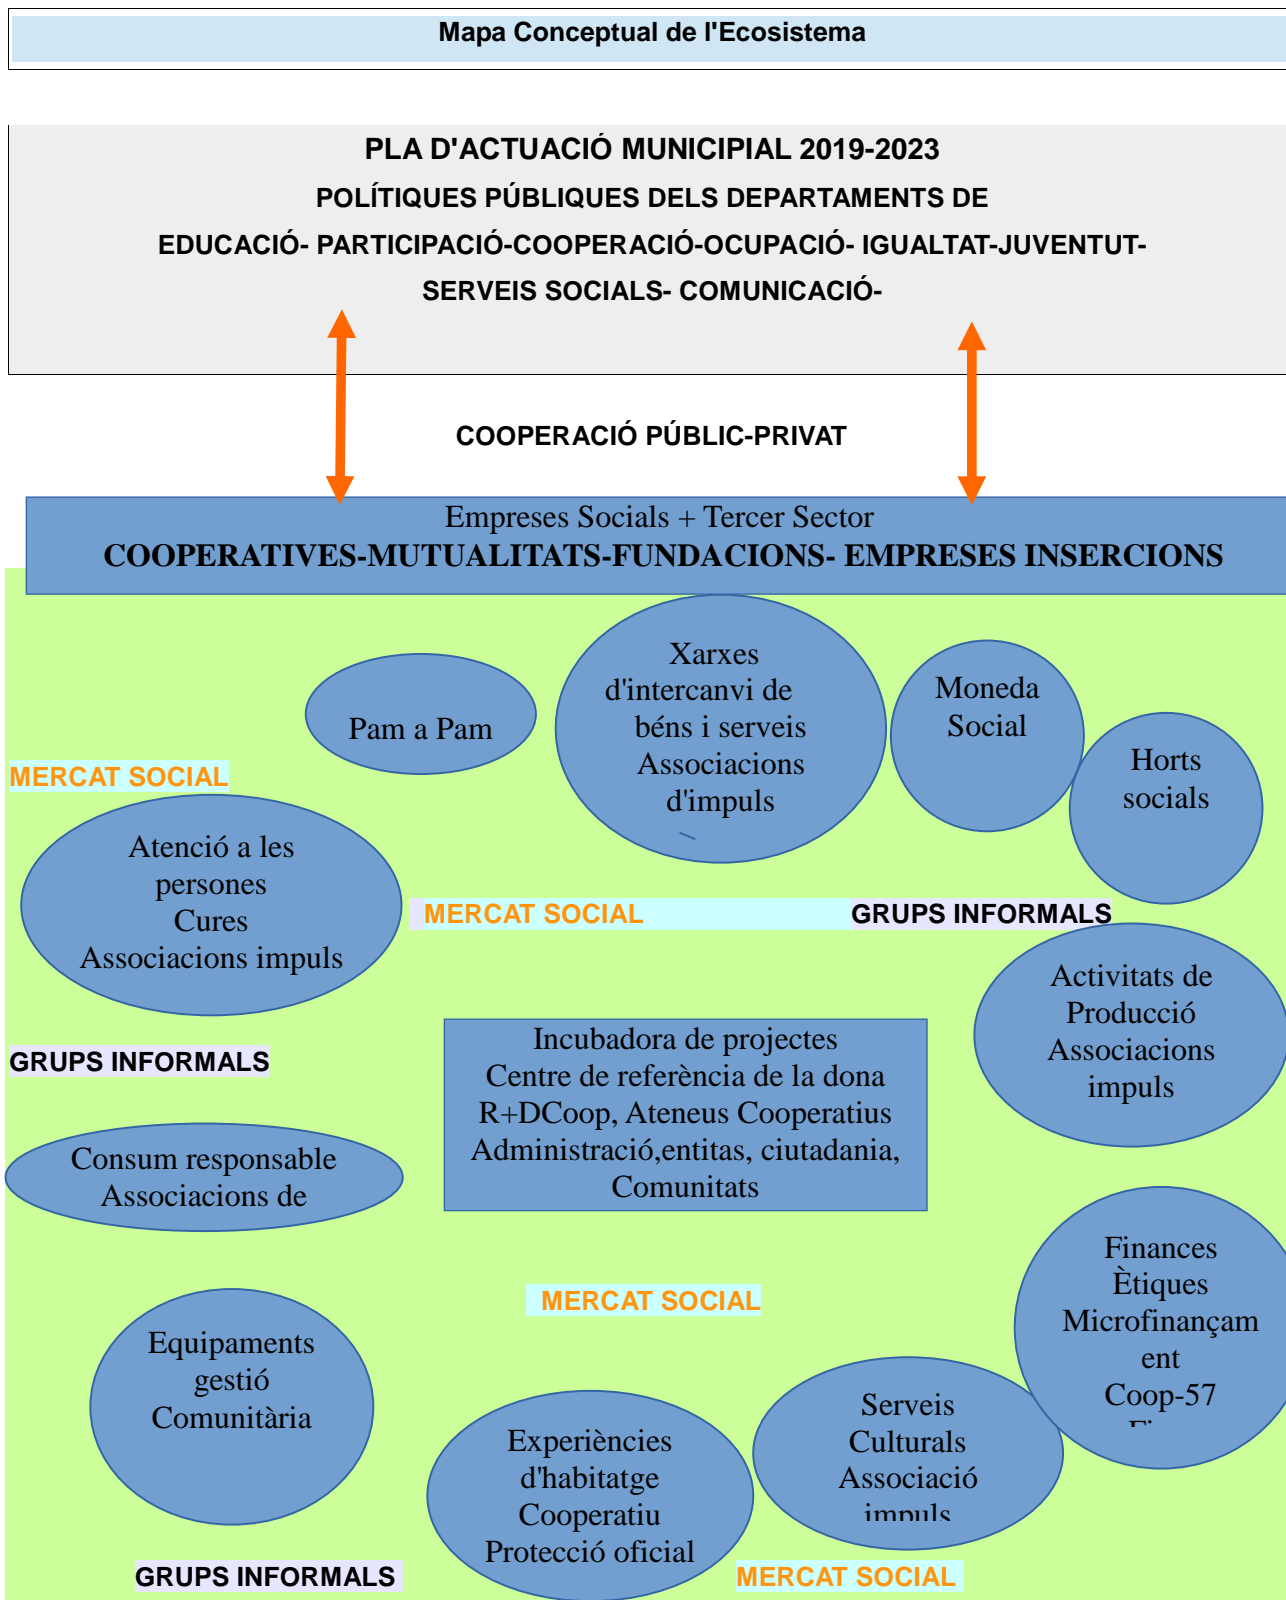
Mapa Conceptual de l'Ecosistema

PLA D'ACTUACIÓ MUNICIPIAL 2019-2023
POLÍTIQUES PÚBLIQUES DELS DEPARTAMENTS DE
EDUCACIÓ- PARTICIPACIÓ-COOPERACIÓ-OCUPACIÓ- IGUALTAT-JUVENTUT-
SERVEIS SOCIALS- COMUNICACIÓ-

COOPERACIÓ PÚBLIC-PRIVAT

Empreses Socials + Tercer Sector
COOPERATIVES-MUTUALITATS-FUNDACIONS- EMPRESES INSERCIONS

Pam a Pam

Xarxes d'intercanvi de béns i serveis Associacions d'impuls

Moneda Social

Horts socials

MERCAT SOCIAL

Atenció a les persones Cures Associacions impuls

MERCAT SOCIAL

GRUPS INFORMALS

Activitats de Producció Associacions impuls

GRUPS INFORMALS

Incubadora de projectes
Centre de referència de la dona
R+DCoop, Ateneus Cooperatius
Administració,entitas, ciutadania,
Comunitats

Consum responsable Associacions de

Finances Ètiques Microfinançam ent Coop-57 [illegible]

MERCAT SOCIAL

Equipaments gestió Comunitària

Serveis Culturals Associació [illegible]

Experiències d'habitatge Cooperatiu Protecció oficial

GRUPS INFORMALS

MERCAT SOCIAL